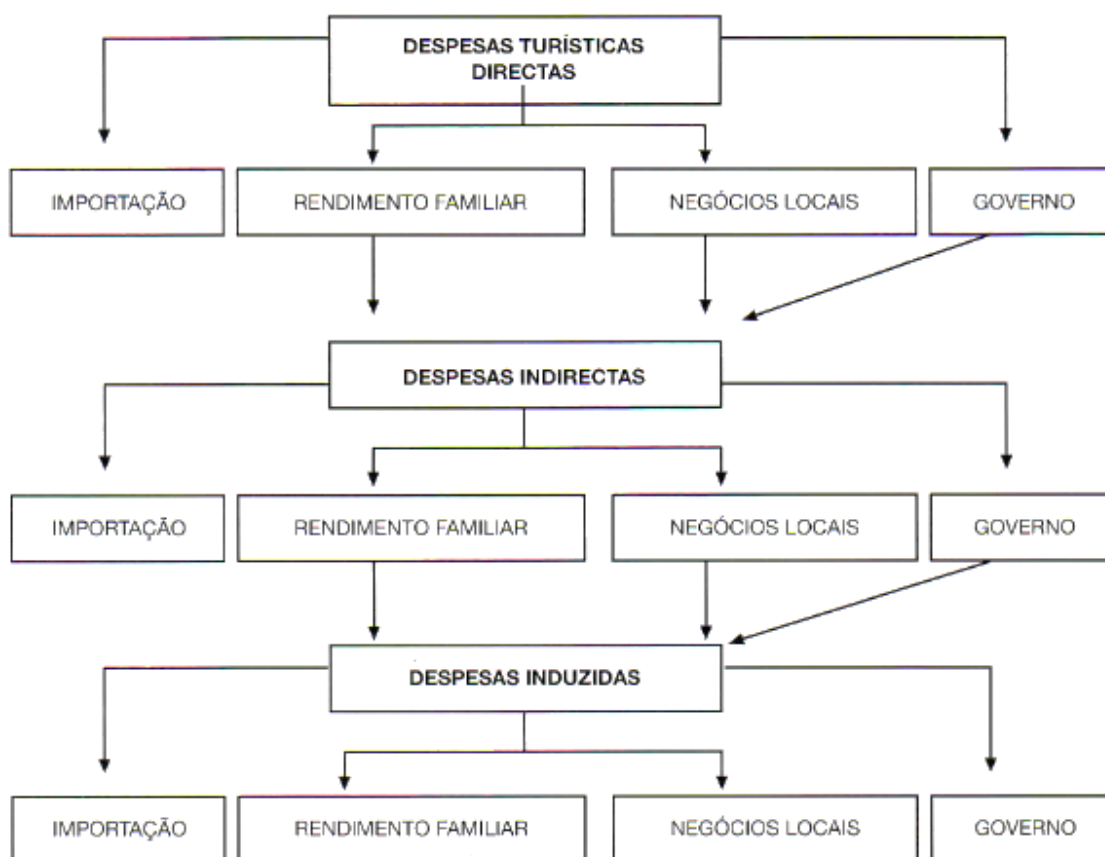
DESPESAS TURÍSTICAS DIRECTAS

IMPORTAÇÃO

RENDIMENTO FAMILIAR

NEGÓCIOS LOCAIS

GOVERNO

DESPESAS INDIRECTAS

IMPORTAÇÃO

RENDIMENTO FAMILIAR

NEGÓCIOS LOCAIS

GOVERNO

DESPESAS INDUZIDAS

IMPORTAÇÃO

RENDIMENTO FAMILIAR

NEGÓCIOS LOCAIS

GOVERNO